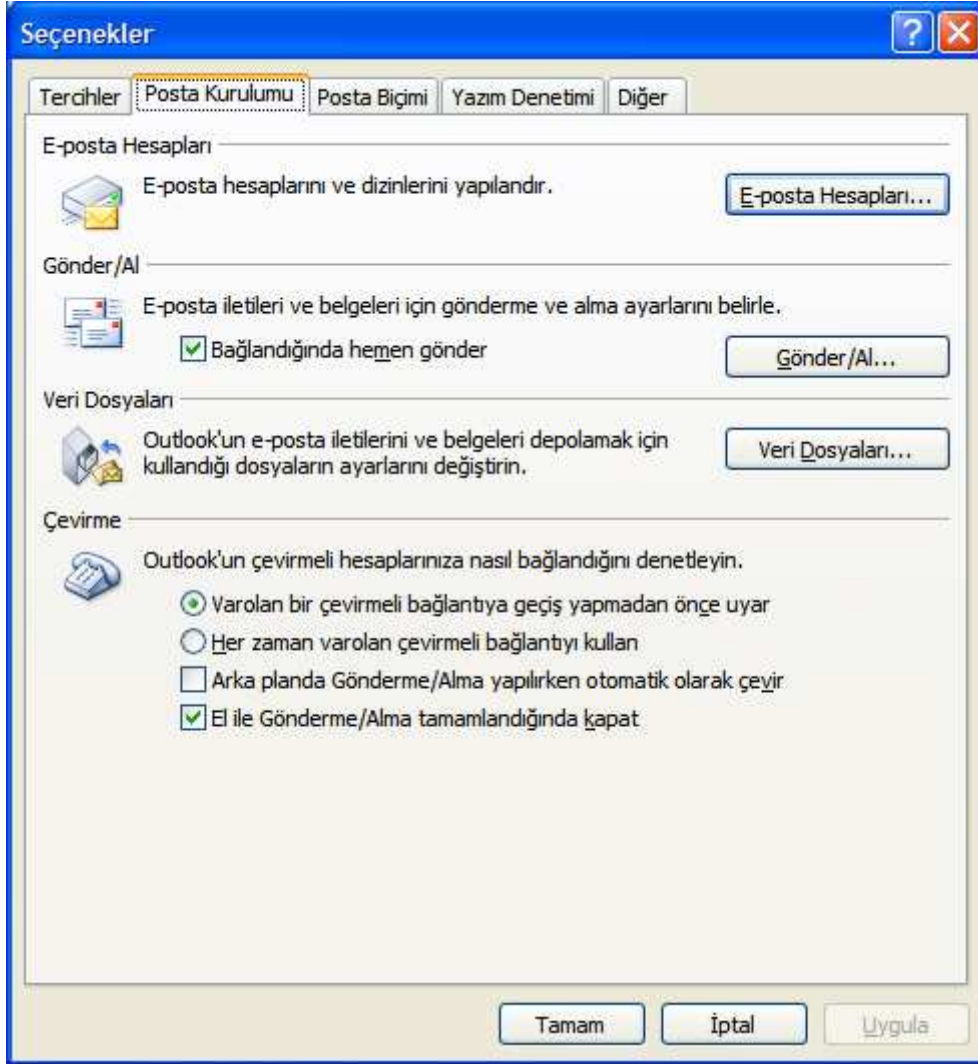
Seçenekler

Tercihler | Posta Kurulumu | Posta Biçimi | Yazım Denetimi | Diğer

E-posta Hesapları

E-posta hesaplarını ve dizinlerini yapılandır.

E-posta Hesapları...

Gönder/Al

E-posta iletileri ve belgeleri için gönderme ve alma ayarlarını belirle.

Bağlandığında hemen gönder

Gönder/Al...

Veri Dosyaları

Outlook'un e-posta iletilerini ve belgeleri depolamak için kullandığı dosyaların ayarlarını değiştirin.

Veri Dosyaları...

Çevirme

Outlook'un çevirmeli hesaplarınıza nasıl bağlandığını denetleyin.

Varolan bir çevirmeli bağlantıya geçiş yapmadan önce uyar

Her zaman varolan çevirmeli bağlantıyı kullan

Arka planda Gönderme/Alma yapılırken otomatik olarak çevir

El ile Gönderme/Alma tamamlandığında kapat

Tamam | İptal | Uygula